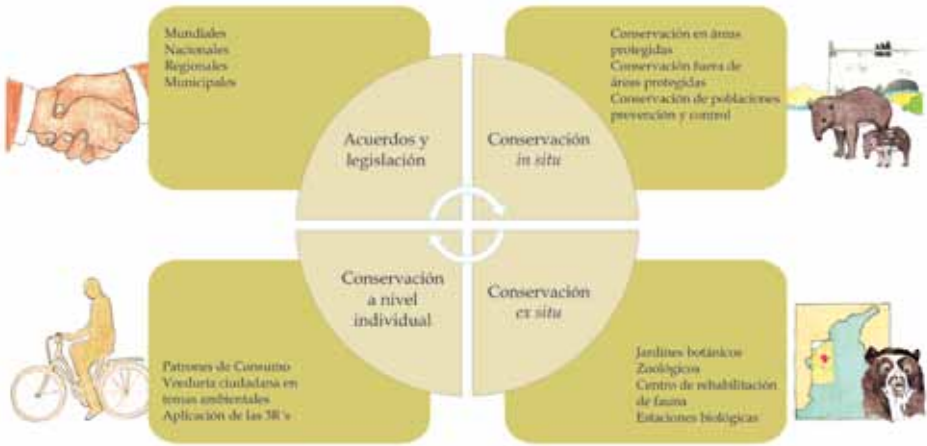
Mundiales
Nacionales
Regionales
Municipales

Acuerdos y legislación

Conservación *in situ*

Conservación en áreas protegidas
Conservación fuera de áreas protegidas
Conservación de poblaciones prevención y control

Conservación a nivel individual

Patrones de Consumo
Veeduría ciudadana en temas ambientales
Aplicación de las 3R's

Conservación *ex situ*

Jardines botánicos
Zoológicos
Centro de rehabilitación de fauna
Estaciones biológicas